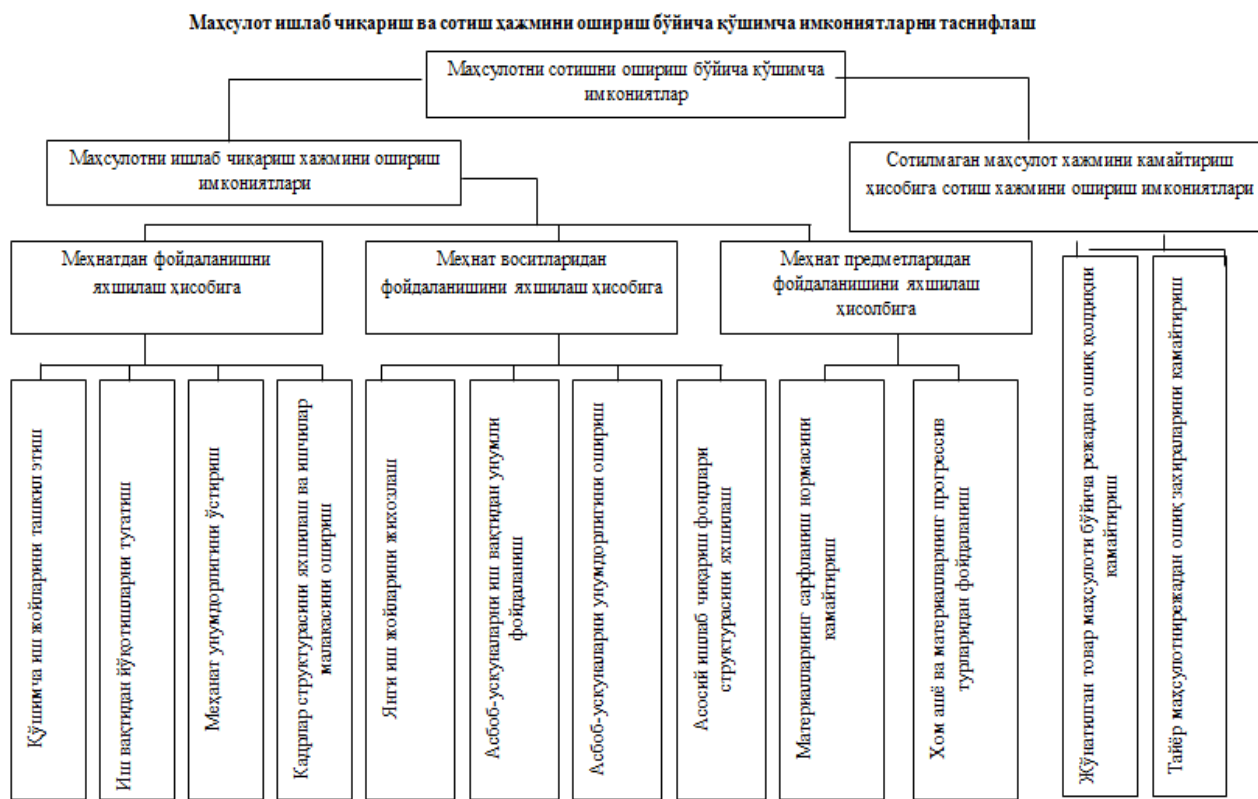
Маҳсулот ишлаб чиқариш ва сотиш ҳажмини ошириш бўйича қўшимча имкониятларни таснифлаш

Маҳсулотни сотишни ошириш бўйича қўшимча имкониятлар

Маҳсулотни ишлаб чиқариш хажмини ошириш имкониятлари

Сотилмаган маҳсулот хажмини камайтириш ҳисобига сотиш хажмини ошириш имкониятлари

Меҳнатдан фойдаланишни яхшилаш ҳисобига

Меҳнат воситларидан фойдаланишини яхшилаш ҳисобига

Меҳнат предметларидан фойдаланишини яхшилаш ҳисолбига

Қўшимча иш жойларини ташкил этиш

Иш вақтидан йўқотишларни тугатиш

Меҳнат унумдорлигини ўстириш

Кадрлар структурасини яхшилаш ва ишчилар малакасини ошириш

Янги иш жойларини жиҳозлаш

Асбоб-ускуналарни иш вақтидан унумли фойдаланиш

Асбоб-ускуналарни унумдорлигини ошириш

Асосий ишлаб чиқариш фондлари структурасини яхшилаш

Материалларнинг сарфланиш нормасини камайтириш

Хом ашё ва материалларнинг прогрессив турларидан фойдаланиш

Жўнатилган товар маҳсулоти бўйича режадан ошиқ қолдиқни камайтириш

Тайёр маҳсулотнирежадан ошиқ захираларини камайтириш